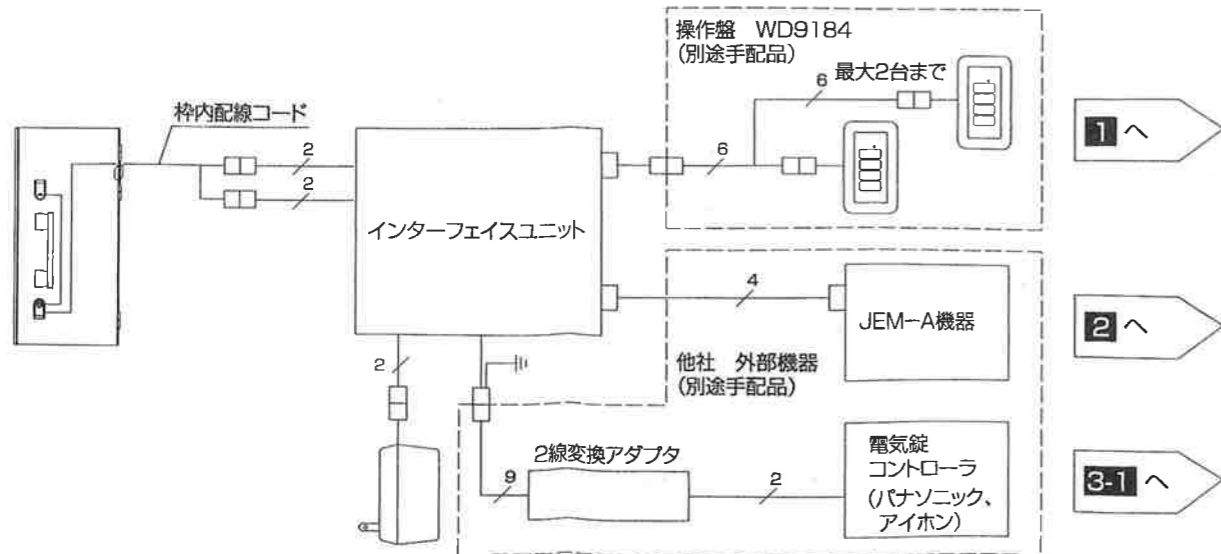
操作盤　WD9184
(別途手配品)

最大2台まで

6

6

枠内配線コード

2

2

インターフェイスユニット

1 へ

4

JEM−A機器

2 へ

2

他社　外部機器
(別途手配品)

2線変換アダプタ

9

2

電気錠
コントローラ
(パナソニック、
アイホン)

3-1 へ